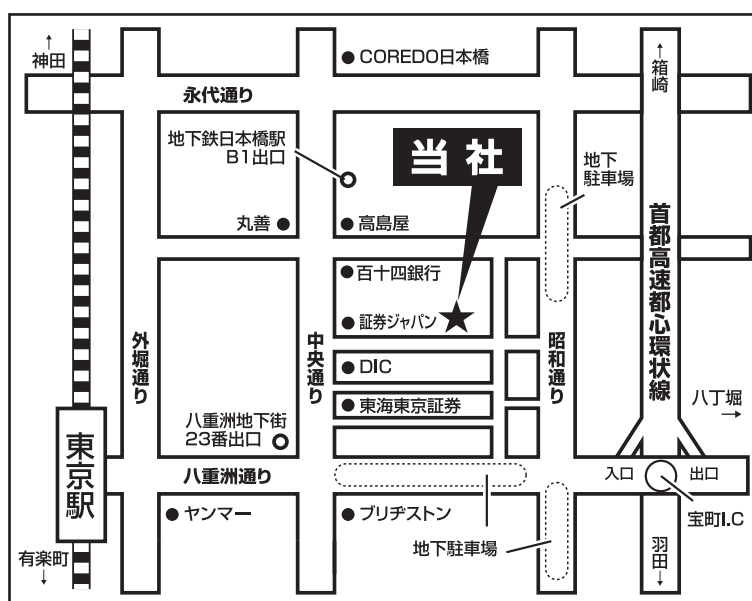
↑
神田

● COREDO日本橋

↑
箱崎

永代通り

地下鉄日本橋駅
B1出口

当社

地下
駐車場

丸善 ●

● 高島屋

首都高速都心環状線

● 百十四銀行

● 証券ジャパン

外堀通り

中央通り

● DIC

昭和通り

● 東海東京証券

八丁堀
→

八重洲地下街
23番出口

東京駅

八重洲通り

入口

出口

● ヤンマー

● ブリヂストン

宝町I.C

地下駐車場

有楽町
↓

羽田
↓